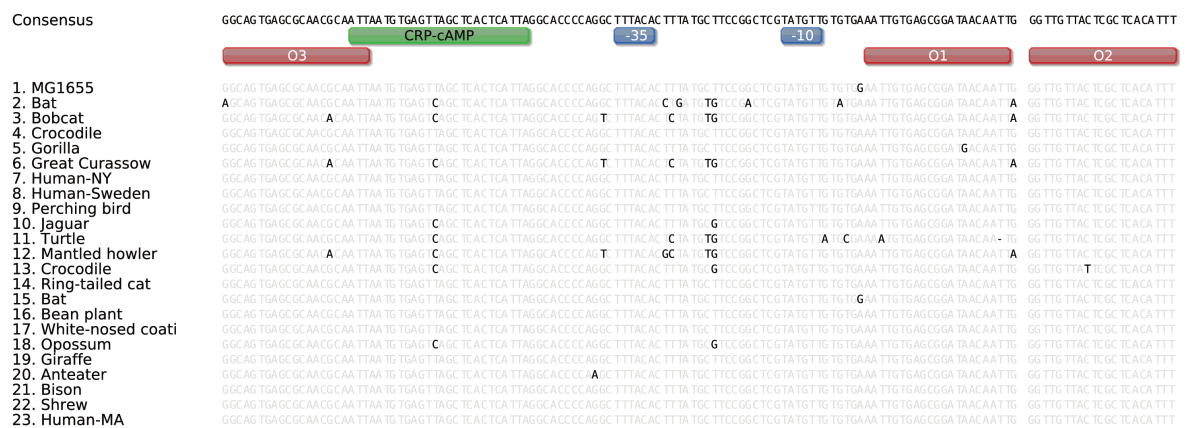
Consensus GGCAGTGAGCGCAACGCAATTAATGTGAGTTAGCTCACTCATTAGGCACCCCAGGCTTTACACTTTATGCTTCCGGCTCGTATGTTGTGTGGAATTGTGAGCGGATAACAATTG GGTTGTTACTCGCTCACATTT

CRP-cAMP -35 -10
O3 O1 O2

1. MG1655
2. Bat
3. Bobcat
4. Crocodile
5. Gorilla
6. Great Curassow
7. Human-NY
8. Human-Sweden
9. Perching bird
10. Jaguar
11. Turtle
12. Mantled howler
13. Crocodile
14. Ring-tailed cat
15. Bat
16. Bean plant
17. White-nosed coati
18. Opossum
19. Giraffe
20. Anteater
21. Bison
22. Shrew
23. Human-MA